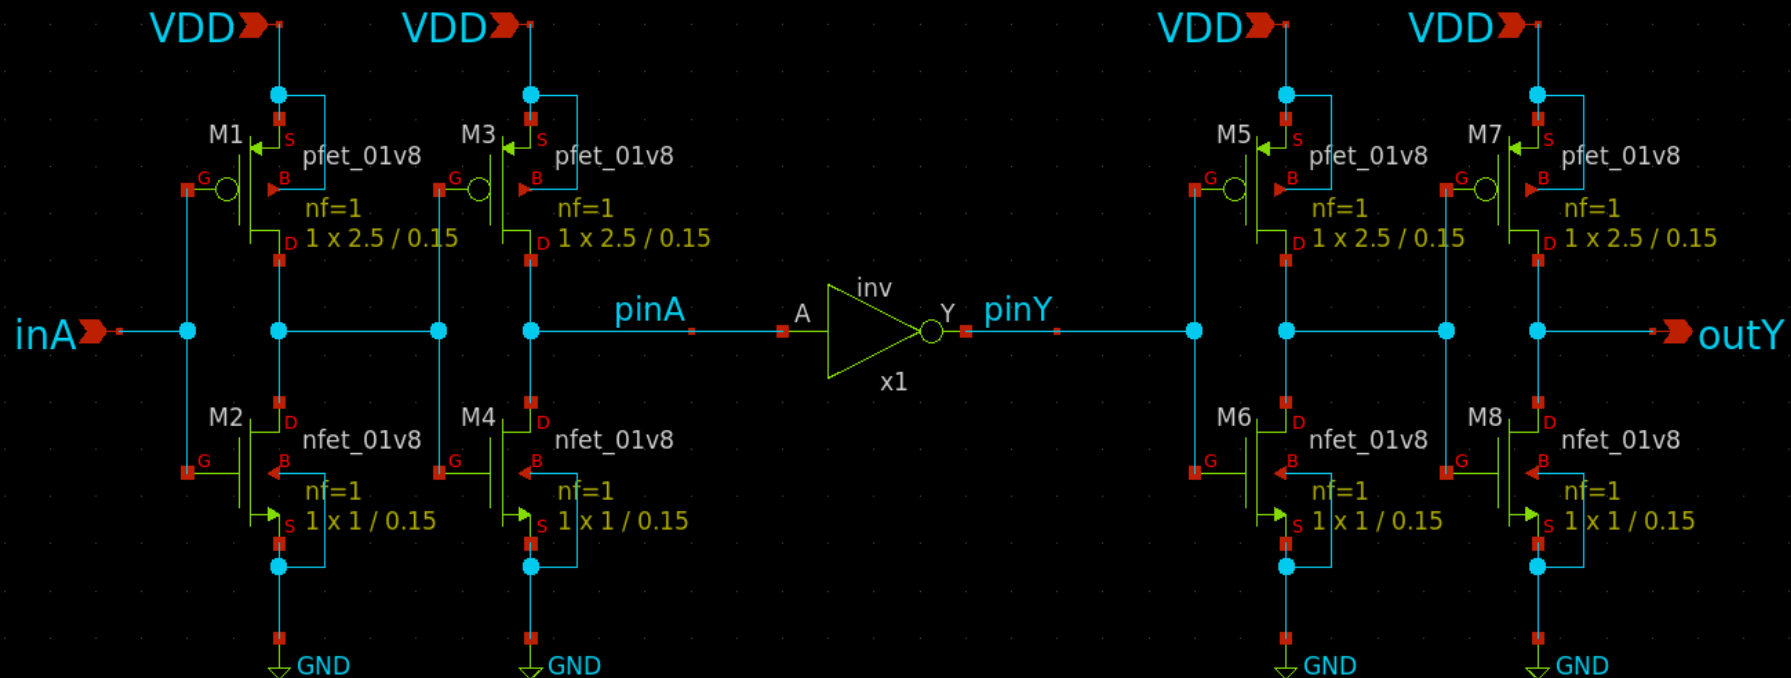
VDD VDD VDD VDD

M1 S pfet_01v8 G B nf=1 D 1 x 2.5 / 0.15

M3 S pfet_01v8 G B nf=1 D 1 x 2.5 / 0.15

M5 S pfet_01v8 G B nf=1 D 1 x 2.5 / 0.15

M7 S pfet_01v8 G B nf=1 D 1 x 2.5 / 0.15

inA

pinA

inv

A

Y

pinY

x1

outY

M2 D nfet_01v8 G B nf=1 S 1 x 1 / 0.15

M4 D nfet_01v8 G B nf=1 S 1 x 1 / 0.15

M6 D nfet_01v8 G B nf=1 S 1 x 1 / 0.15

M8 D nfet_01v8 G B nf=1 S 1 x 1 / 0.15

GND GND GND GND